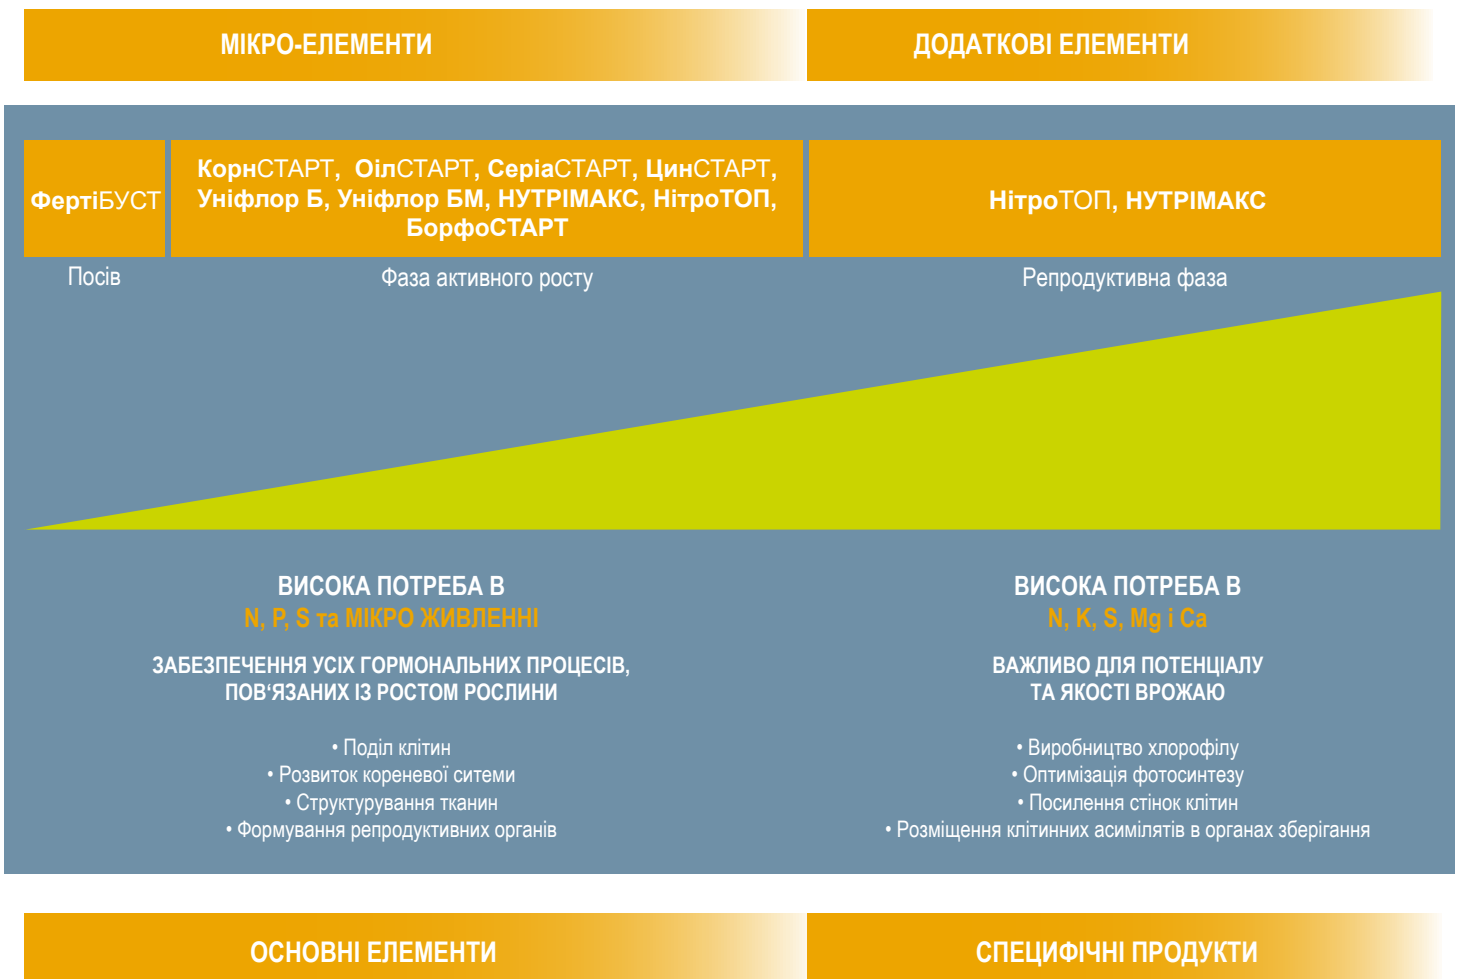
МІКРО-ЕЛЕМЕНТИ

ДОДАТКОВІ ЕЛЕМЕНТИ

ФертіБУСТ

КорнСТАРТ, ОілСТАРТ, СеріаСТАРТ, ЦинСТАРТ, Уніфлор Б, Уніфлор БМ, НУТРІМАКС, НітроТОП, БорфоСТАРТ

НітроТОП, НУТРІМАКС

Посів

Фаза активного росту

Репродуктивна фаза

ВИСОКА ПОТРЕБА В
N, P, S та МІКРО ЖИВЛЕННІ

ЗАБЕЗПЕЧЕННЯ УСІХ ГОРМОНАЛЬНИХ ПРОЦЕСІВ, ПОВ‘ЯЗАНИХ ІЗ РОСТОМ РОСЛИНИ

• Поділ клітин
• Розвиток кореневої ситеми
• Структурування тканин
• Формування репродуктивних органів

ВИСОКА ПОТРЕБА В
N, K, S, Mg і Ca

ВАЖЛИВО ДЛЯ ПОТЕНЦІАЛУ ТА ЯКОСТІ ВРОЖАЮ

• Виробництво хлорофілу
• Оптимізація фотосинтезу
• Посилення стінок клітин
• Розміщення клітинних асимілятів в органах зберігання

ОСНОВНІ ЕЛЕМЕНТИ

СПЕЦИФІЧНІ ПРОДУКТИ